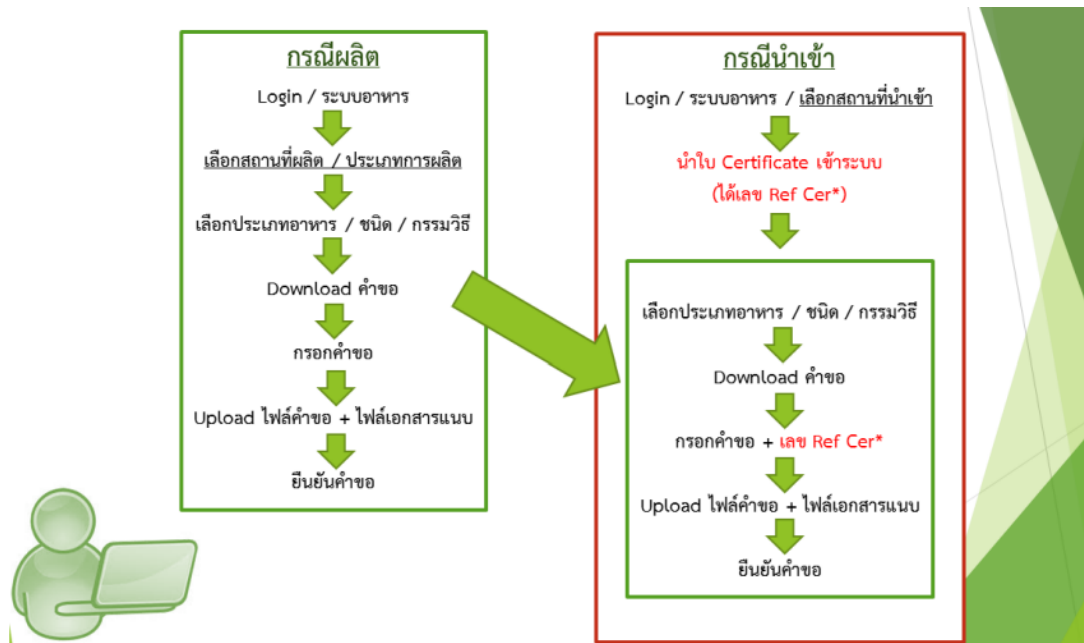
กรณีผลิต

Login / ระบบอาหาร

เลือกสถานที่ผลิต / ประเภทการผลิต

เลือกประเภทอาหาร / ชนิด / กรรมวิธี

Download คำขอ

กรอกคำขอ

Upload ไฟล์คำขอ + ไฟล์เอกสารแนบ

ยืนยันคำขอ

กรณีนำเข้า

Login / ระบบอาหาร / เลือกสถานที่นำเข้า

นำใบ Certificate เข้าระบบ (ได้เลข Ref Cer*)

เลือกประเภทอาหาร / ชนิด / กรรมวิธี

Download คำขอ

กรอกคำขอ + เลข Ref Cer*

Upload ไฟล์คำขอ + ไฟล์เอกสารแนบ

ยืนยันคำขอ